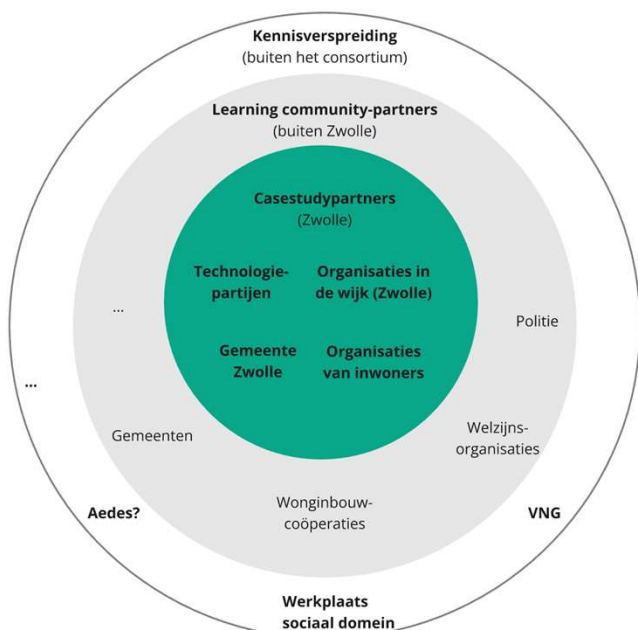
Kennisverspreiding
(buiten het consortium)

Learning community-partners
(buiten Zwolle)

Casestudypartners
(Zwolle)

Technologiepartijen

Organisaties in de wijk (Zwolle)

Gemeente Zwolle

Organisaties van inwoners

...

Politie

Gemeenten

Welzijnsorganisaties

Wonginbouwcoöperaties

...

Aedes?

VNG

Werkplaats sociaal domein